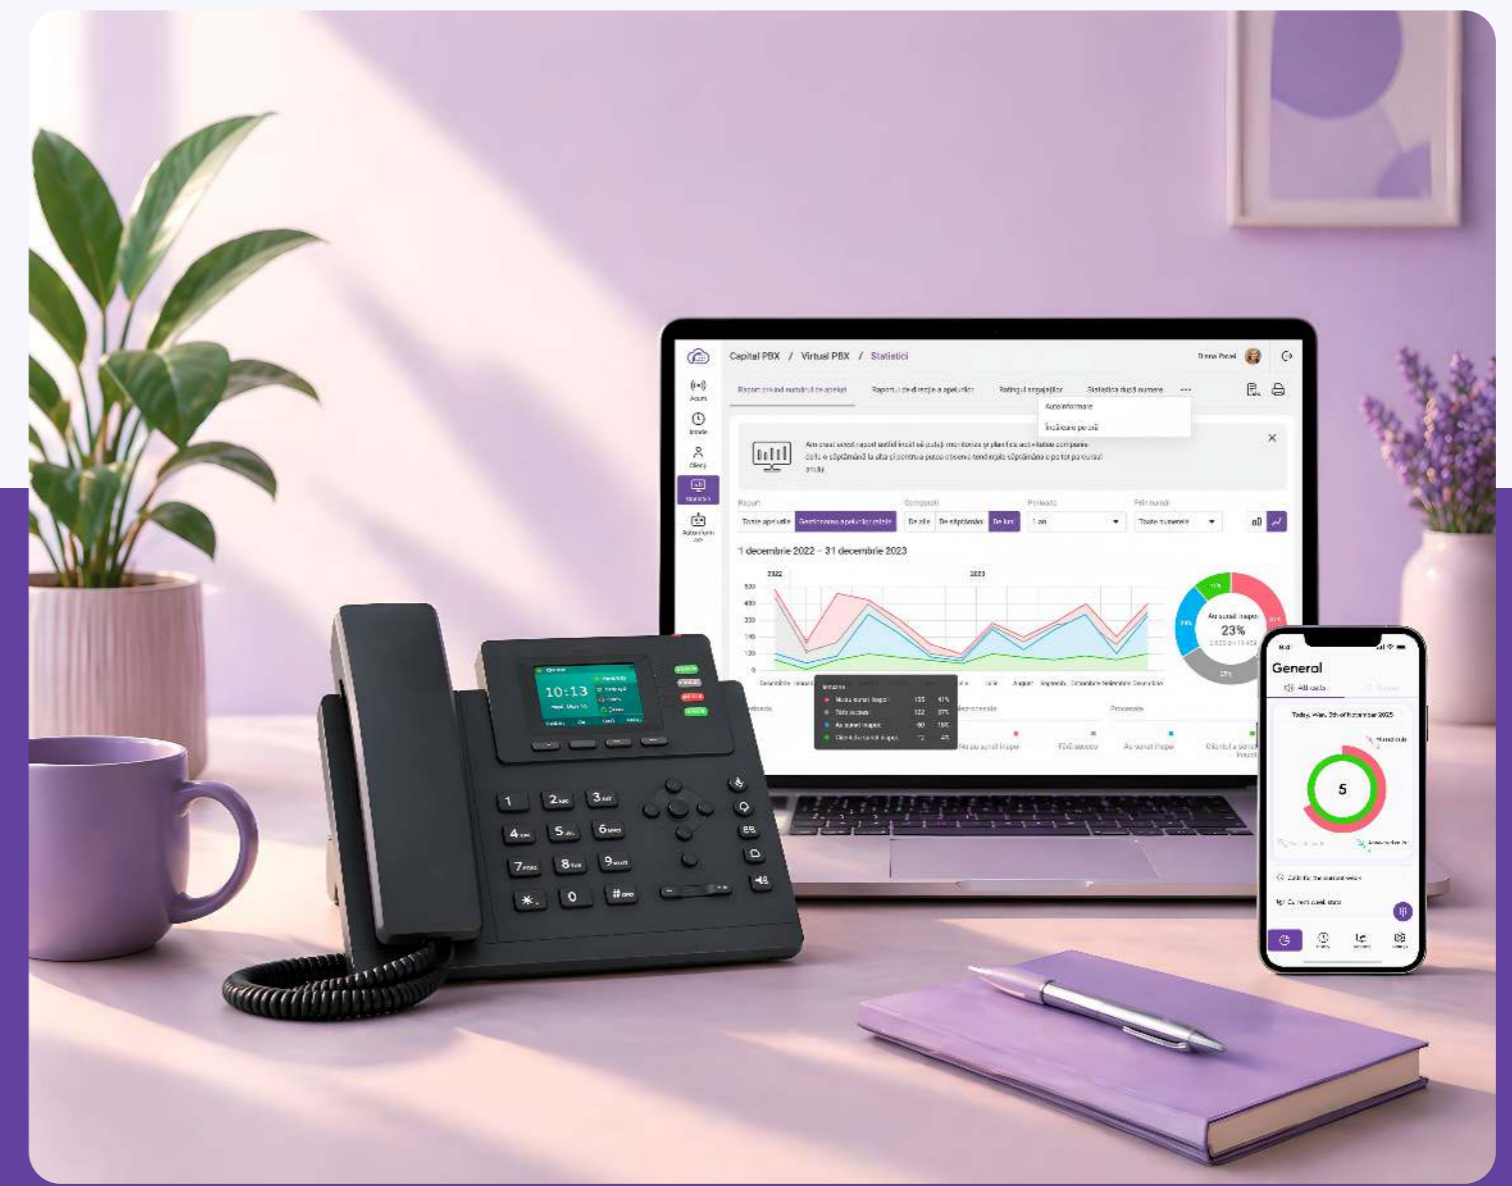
Capital PBX / Virtual PBX / Statistici

Raport privind numărul de apeluri   Raportul de durată a apelurilor   Ratingul angajaților   Statistica după numere   ...

Autoinformare
Încărcare pe zi

Acum
Istoric
Clienți
Statistici
Autoinformare

Am creat acest raport astfel încât să puteți monitoriza și planifica activitatea companiei de la o săptămână la alta și, de asemenea, puteți observa tendințele săptămânale pe tot parcursul anului.

Raport
Toate apelurile   Gestionarea apelurilor ratate
Compară
De zile   De săptămâni   De lun
Perioada
1 an
Prin număr
Toate numerele

1 decembrie 2022 - 31 decembrie 2023

2022
2023

Au sunat înapoi
23%

10:13

General
All calls
Today, Mon, 2th of November 2025
5
Missed calls
Calls for the current week
Current week stats